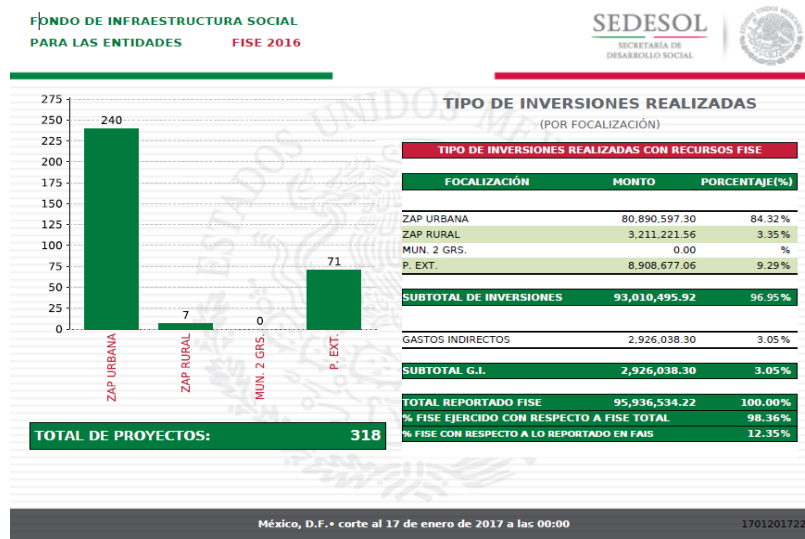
FONDO DE INFRAESTRUCTURA SOCIAL
PARA LAS ENTIDADES FISE 2016

SEDESOL
SECRETARÍA DE DESARROLLO SOCIAL

275
250
225
200
175
150
125
100
75
50
25
0

240
7
0
71

ZAP URBANA
ZAP RURAL
MUN. 2 GRS.
P. EXT.

TOTAL DE PROYECTOS: 318

TIPO DE INVERSIONES REALIZADAS
(POR FOCALIZACIÓN)

TIPO DE INVERSIONES REALIZADAS CON RECURSOS FISE

| FOCALIZACIÓN | MONTO | PORCENTAJE(%) |
|---|---|---|
| ZAP URBANA | 80,890,597.30 | 84.32% |
| ZAP RURAL | 3,211,221.56 | 3.35% |
| MUN. 2 GRS. | 0.00 | % |
| P. EXT. | 8,908,677.06 | 9.29% |
| SUBTOTAL DE INVERSIONES | 93,010,495.92 | 96.95% |
| GASTOS INDIRECTOS | 2,926,038.30 | 3.05% |
| SUBTOTAL G.I. | 2,926,038.30 | 3.05% |
| TOTAL REPORTADO FISE | 95,936,534.22 | 100.00% |
| % FISE EJERCIDO CON RESPECTO A FISE TOTAL | | 98.36% |
| % FISE CON RESPECTO A LO REPORTADO EN FAIS | | 12.35% |

México, D.F.• corte al 17 de enero de 2017 a las 00:00
1701201722